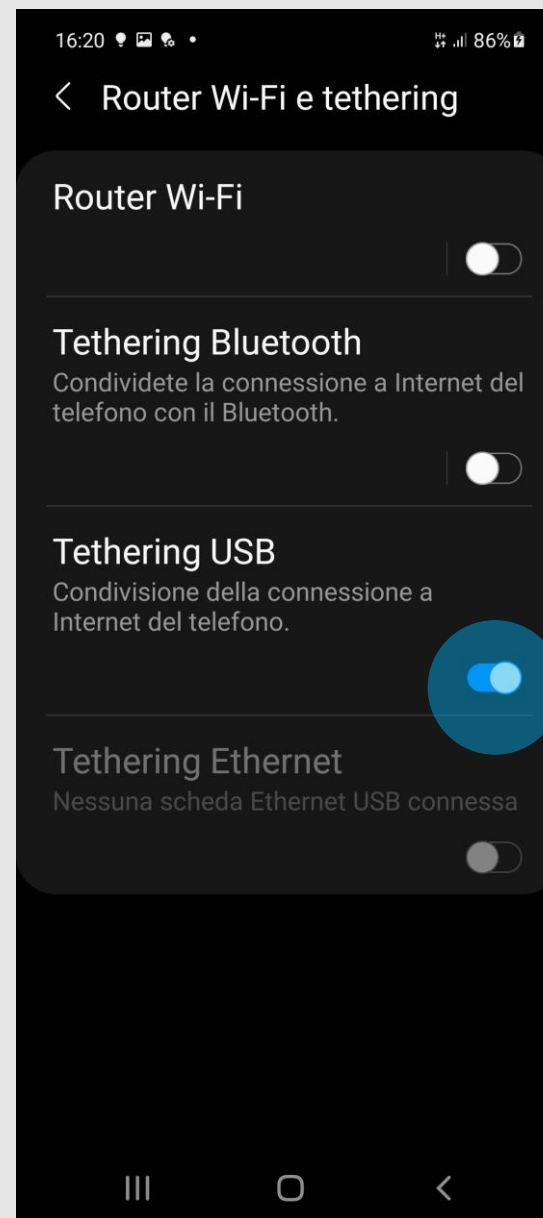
16:20 86%

Router Wi-Fi e tethering

Router Wi-Fi

Tethering Bluetooth
Condividete la connessione a Internet del telefono con il Bluetooth.

Tethering USB
Condivisione della connessione a Internet del telefono.

Tethering Ethernet
Nessuna scheda Ethernet USB connessa